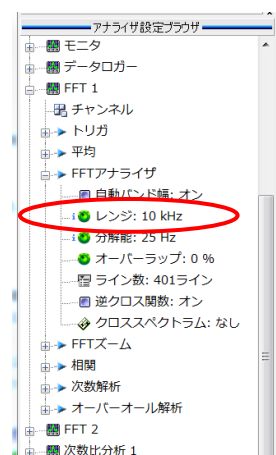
アナライザ設定ブラウザ
モニタ
データロガー
FFT 1
チャンネル
トリガ
平均
FFTアナライザ
自動バンド幅: オン
レンジ: 10 kHz
分解能: 25 Hz
オーバーラップ: 0 %
ライン数: 401ライン
逆クロス関数: オン
クロススペクトラム: なし
FFTズーム
相関
次数解析
オーバーオール解析
FFT 2
次数比分析 1